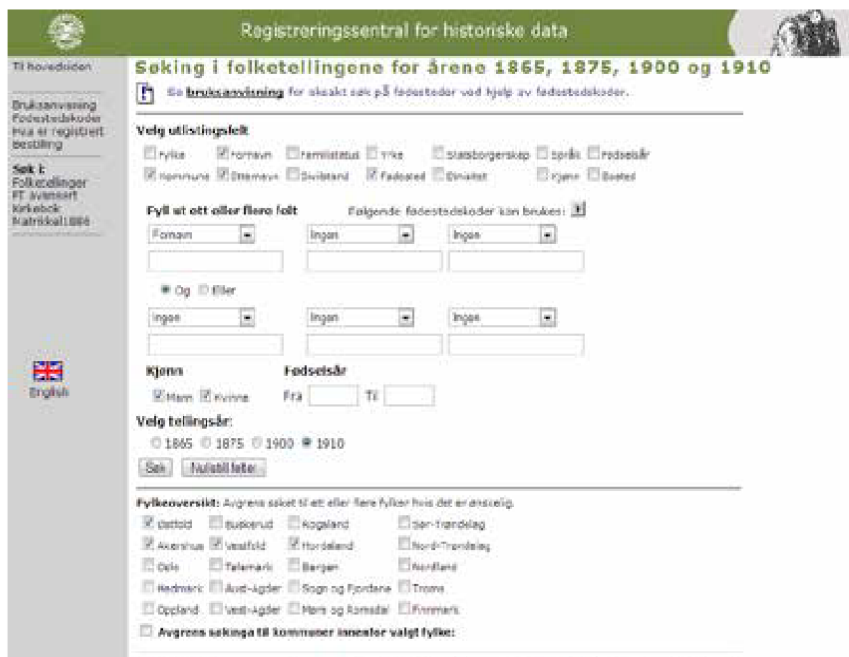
Registreringssentral for historiske data

Til hovedsiden

Bruksanvisning
Fødestedskoder
Hva er registrert
Bestilling

Søk i:
Folketellinger
FT avansert
Kirkebok
Matrikkel1886

English

Søking i folketellingene for årene 1865, 1875, 1900 og 1910

Se bruksanvisning for eksakt søk på fødesteder ved hjelp av fødestedskoder.

Velg utlistingsfelt

Fylke Fornavn Familiestatus Yrke Statsborgerskap Språk Fødselsår
Kommune Etternavn Sivilstand Fødested Etnisitet Kjønn Bosted

Fyll ut ett eller flere felt

Følgende fødestedskoder kan brukes:

Fornavn Ingen Ingen

Og Eller

Ingen Ingen Ingen

Kjønn
Mann Kvinne

Fødselsår
Fra Til

Velg tellingsår:
1865 1875 1900 1910

Søk Nullstill felter

Fylkeoversikt: Avgrens søket til ett eller flere fylker hvis det er ønskelig.

Østfold Buskerud Rogaland Sør-Trøndelag
Akershus Vestfold Hordaland Nord-Trøndelag
Oslo Telemark Bergen Nordland
Hedmark Aust-Agder Sogn og Fjordane Troms
Oppland Vest-Agder Møre og Romsdal Finnmark

Avgrens søkinga til kommuner innenfor valgt fylke: